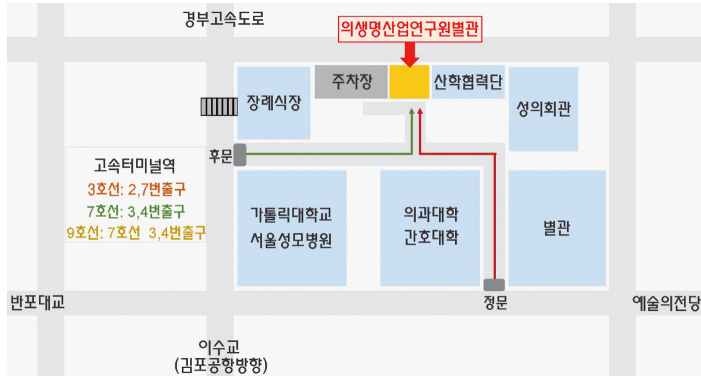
경부고속도로

의생명산업연구원별관

주차장

산학협력단

장례식장

성의회관

고속터미널역
3호선: 2,7번출구
7호선: 3,4번출구
9호선: 7호선 3,4번출구

후문

가톨릭대학교
서울성모병원

의과대학
간호대학

별관

반포대교

정문

예술의전당

이수교
(김포공항방향)